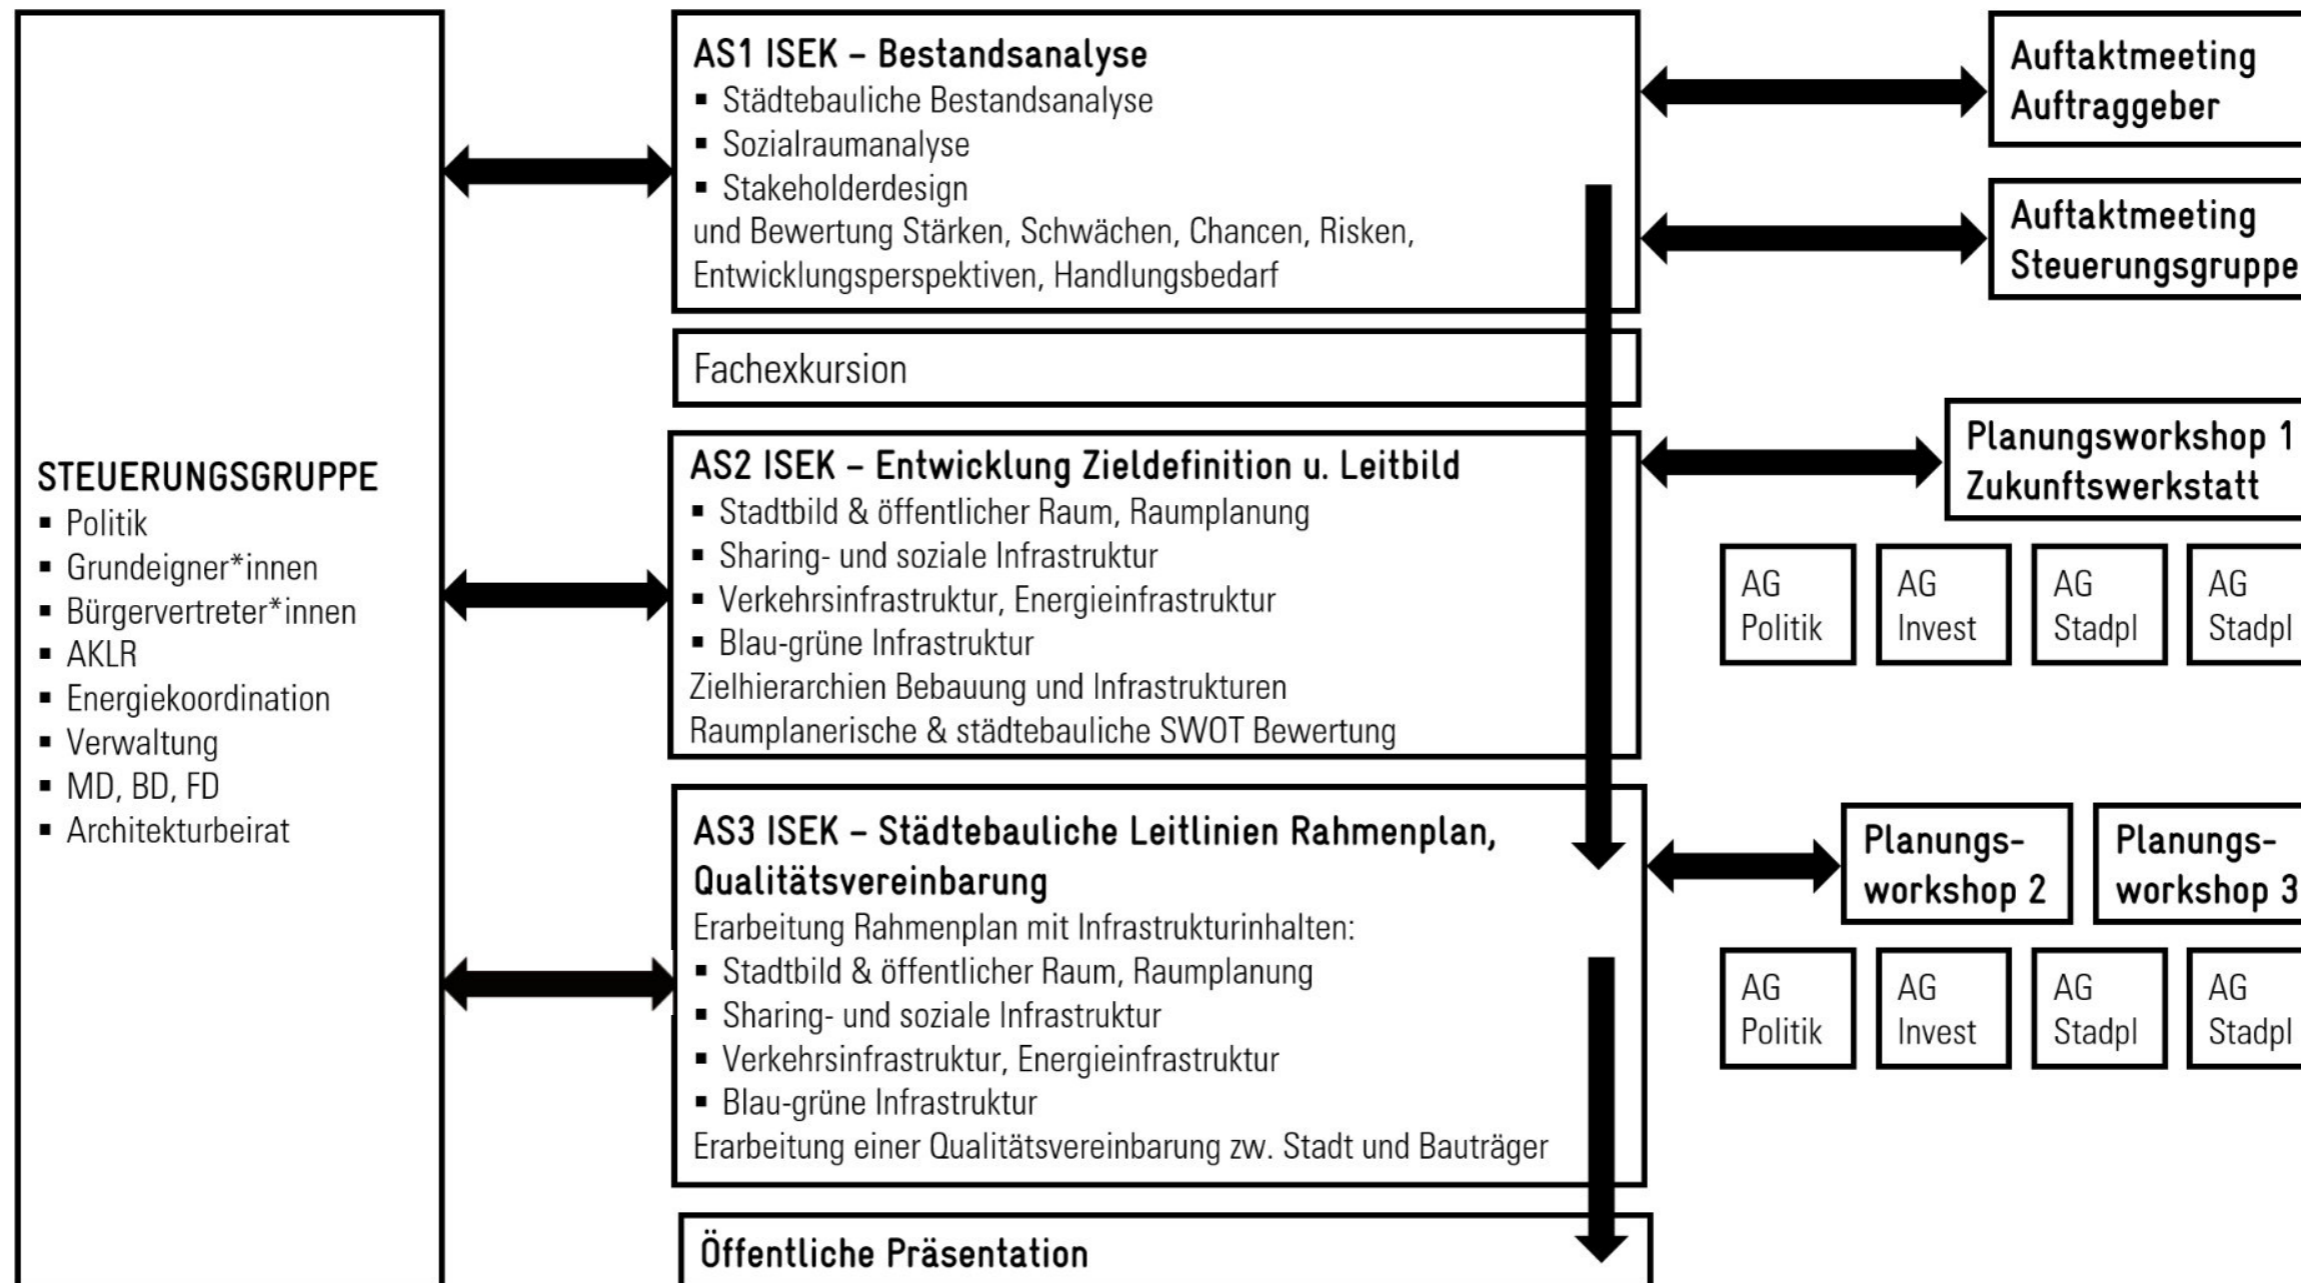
STEUERUNGSGRUPPE
▪ Politik
▪ Grundeigner*innen
▪ Bürgervertreter*innen
▪ AKLR
▪ Energiekoordination
▪ Verwaltung
▪ MD, BD, FD
▪ Architekturbeirat

AS1 ISEK – Bestandsanalyse
▪ Städtebauliche Bestandsanalyse
▪ Sozialraumanalyse
▪ Stakeholderdesign
und Bewertung Stärken, Schwächen, Chancen, Risken, Entwicklungsperspektiven, Handlungsbedarf

Fachexkursion

AS2 ISEK – Entwicklung Zieldefinition u. Leitbild
▪ Stadtbild & öffentlicher Raum, Raumplanung
▪ Sharing- und soziale Infrastruktur
▪ Verkehrsinfrastruktur, Energieinfrastruktur
▪ Blau-grüne Infrastruktur
Zielhierarchien Bebauung und Infrastrukturen
Raumplanerische & städtebauliche SWOT Bewertung

AS3 ISEK – Städtebauliche Leitlinien Rahmenplan, Qualitätsvereinbarung
Erarbeitung Rahmenplan mit Infrastrukturinhalten:
▪ Stadtbild & öffentlicher Raum, Raumplanung
▪ Sharing- und soziale Infrastruktur
▪ Verkehrsinfrastruktur, Energieinfrastruktur
▪ Blau-grüne Infrastruktur
Erarbeitung einer Qualitätsvereinbarung zw. Stadt und Bauträger

Öffentliche Präsentation

Auftaktmeeting Auftraggeber

Auftaktmeeting Steuerungsgruppe

Planungsworkshop 1 Zukunftswerkstatt

AG Politik

AG Invest

AG Stadpl

AG Stadpl

Planungs-workshop 2

Planungs-workshop 3

AG Politik

AG Invest

AG Stadpl

AG Stadpl